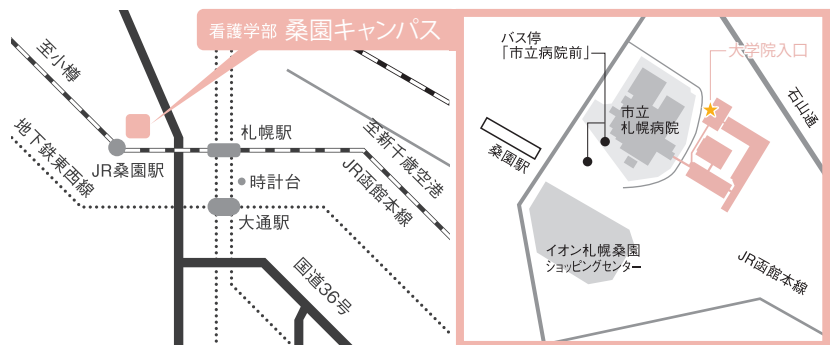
看護学部 桑園キャンパス

至小樽

地下鉄東西線

JR桑園駅

札幌駅

時計台

大通駅

至新千歳空港

JR函館本線

国道36号

バス停
「市立病院前」

市立
札幌病院

大学院入口

石山通

桑園駅

イオン札幌桑園
ショッピングセンター

JR函館本線